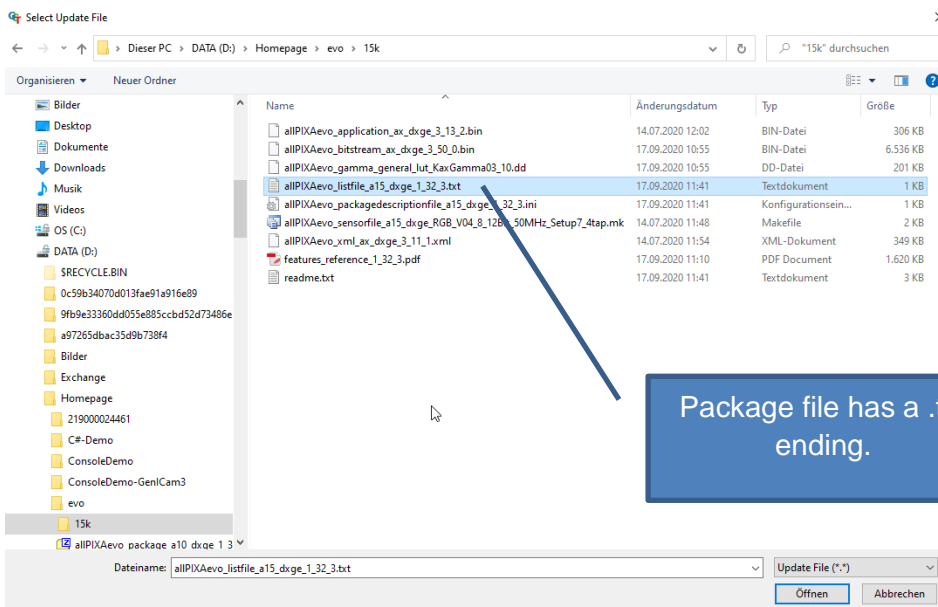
Select Update File

Dieser PC › DATA (D:) › Homepage › evo › 15k

"15k" durchsuchen

Organisieren ▾ Neuer Ordner

Bilder
Desktop
Dokumente
Downloads
Musik
Videos
OS (C:)
DATA (D:)
$RECYCLE.BIN
0c59b34070d013fae91a916e89
9fb9e33360dd055e885ccbd52d73486e
a97265dbac35d9b738f4
Bilder
Exchange
Homepage
219000024461
C#-Demo
ConsoleDemo
ConsoleDemo-GenICam3
evo
15k
allPIXAevo_package_a10_dxge_1_3

| Name | Änderungsdatum | Typ | Größe |
|---|---|---|---|
| allPIXAevo_application_ax_dxge_3_13_2.bin | 14.07.2020 12:02 | BIN-Datei | 306 KB |
| allPIXAevo_bitstream_ax_dxge_3_50_0.bin | 17.09.2020 10:55 | BIN-Datei | 6.536 KB |
| allPIXAevo_gamma_general_lut_KaxGamma03_10.dd | 17.09.2020 10:55 | DD-Datei | 201 KB |
| allPIXAevo_listfile_a15_dxge_1_32_3.txt | 17.09.2020 11:41 | Textdokument | 1 KB |
| allPIXAevo_packagedescriptionfile_a15_dxge_1_32_3.ini | 17.09.2020 11:41 | Konfigurationsein... | 1 KB |
| allPIXAevo_sensorfile_a15_dxge_RGB_V04_8_12Bit_50MHz_Setup7_4tap.mk | 14.07.2020 11:48 | Makefile | 2 KB |
| allPIXAevo_xml_ax_dxge_3_11_1.xml | 14.07.2020 11:54 | XML-Dokument | 349 KB |
| features_reference_1_32_3.pdf | 17.09.2020 11:10 | PDF Document | 1.620 KB |
| readme.txt | 17.09.2020 11:41 | Textdokument | 3 KB |

Package file has a .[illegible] ending.

Dateiname: allPIXAevo_listfile_a15_dxge_1_32_3.txt
Update File (*.*)
Öffnen
Abbrechen